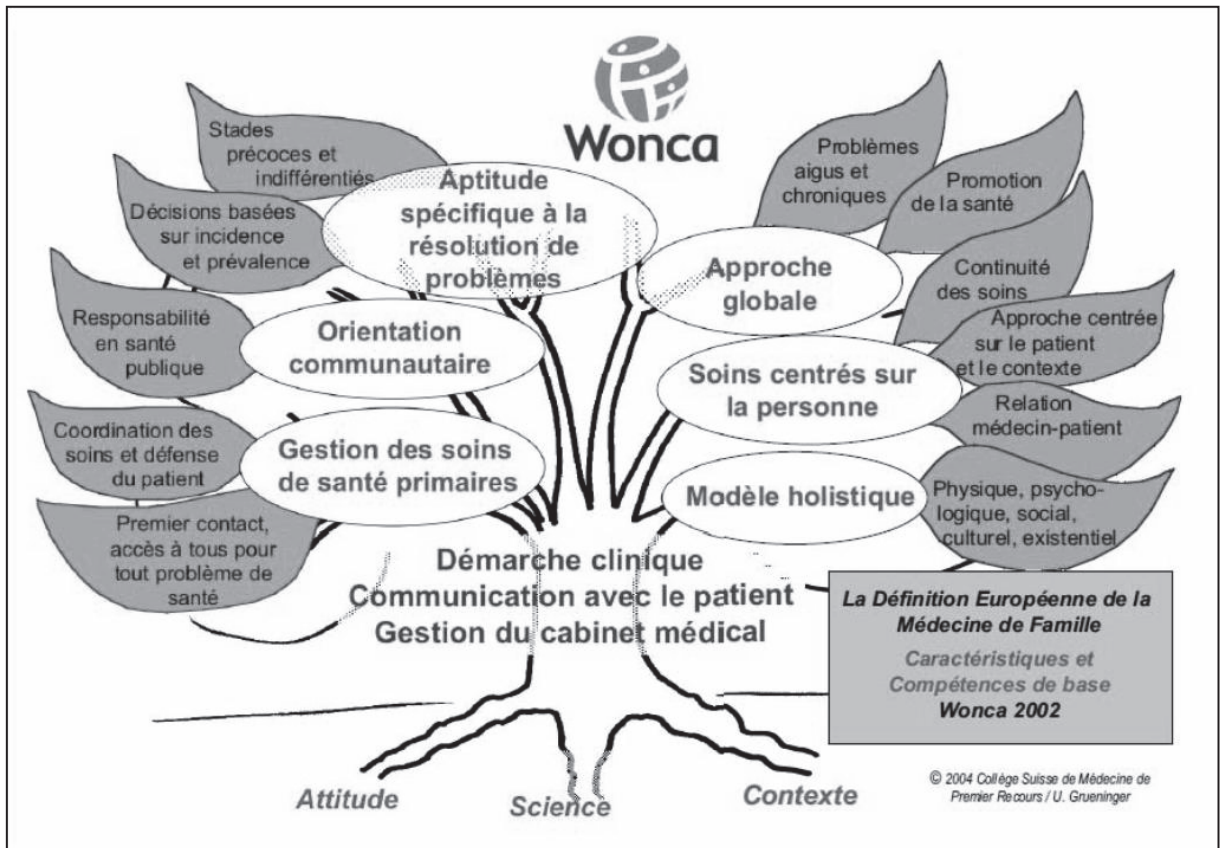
Wonca

Stades précoces et indifférentiés

Décisions basées sur incidence et prévalence

Responsabilité en santé publique

Coordination des soins et défense du patient

Premier contact, accès à tous pour tout problème de santé

Aptitude spécifique à la résolution de problèmes

Orientation communautaire

Gestion des soins de santé primaires

Problèmes aigus et chroniques

Promotion de la santé

Continuité des soins

Approche centrée sur le patient et le contexte

Relation médecin-patient

Physique, psychologique, social, culturel, existentiel

Approche globale

Soins centrés sur la personne

Modèle holistique

Démarche clinique
Communication avec le patient
Gestion du cabinet médical

La Définition Européenne de la Médecine de Famille
Caractéristiques et Compétences de base
Wonca 2002

Attitude

Science

Contexte

© 2004 Collège Suisse de Médecine de Premier Recours / U. Grueninger